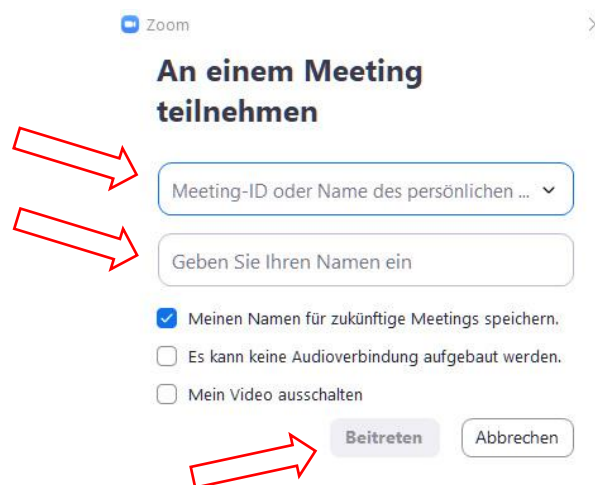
Zoom

An einem Meeting teilnehmen

Meeting-ID oder Name des persönlichen ...

Geben Sie Ihren Namen ein

Meinen Namen für zukünftige Meetings speichern.

Es kann keine Audioverbindung aufgebaut werden.

Mein Video ausschalten

Beitreten

Abbrechen